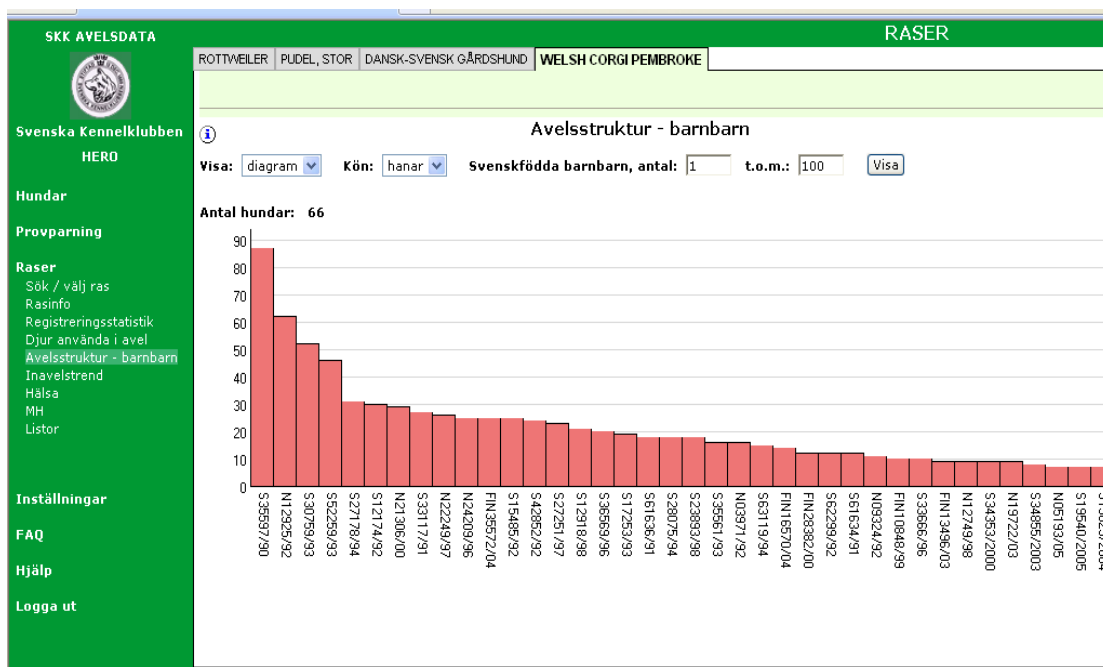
SKK AVELSDATA

Svenska Kennelklubben

HERO

Hundar

Provparning

Raser
Sök / välj ras
Rasinfo
Registreringsstatistik
Djur använda i avel
Avelsstruktur - barnbarn
Inavelstrend
Hälsa
MH
Listor

Inställningar

FAQ

Hjälp

Logga ut

RASER

ROTTWEILER | PUDEL, STOR | DANSK-SVENSK GÅRDSHUND | WELSH CORGI PEMBROKE

Avelsstruktur - barnbarn

Visa: diagram Kön: hanar Svenskfödda barnbarn, antal: 1 t.o.m.: 100 Visa

Antal hundar: 66

90
80
70
60
50
40
30
20
10
0

S35697/90
N12925/92
S30759/93
S52259/93
S27178/94
S12174/92
N21306/00
S33117/91
N22249/97
N24209/96
FIN35572/04
S15485/92
S42852/92
S27251/97
S12918/98
S36569/96
S17253/93
S61636/91
S28075/94
S23893/98
S35561/93
N03971/92
S63119/94
FIN16570/04
FIN28382/00
S62299/92
S61634/91
N09324/92
FIN10848/99
S33666/96
FIN13496/03
N12749/98
S34353/2000
N19722/03
S34855/2003
N05193/05
S19540/2005
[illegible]